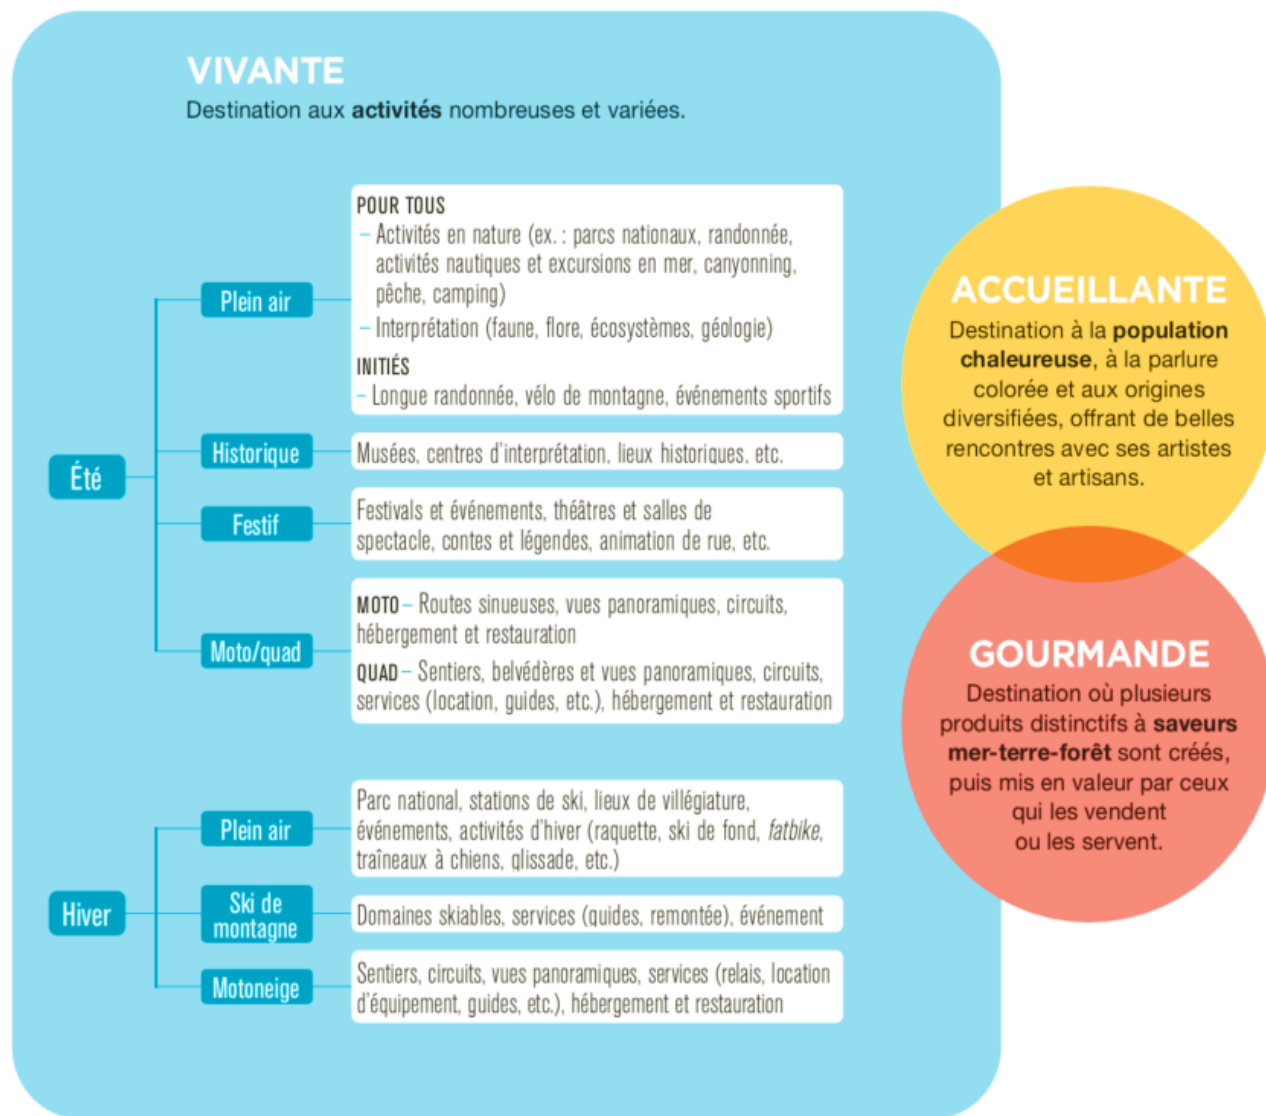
VIVANTE
Destination aux activités nombreuses et variées.

Été

Plein air

POUR TOUS
– Activités en nature (ex. : parcs nationaux, randonnée, activités nautiques et excursions en mer, canyonning, pêche, camping)
– Interprétation (faune, flore, écosystèmes, géologie)
INITIÉS
– Longue randonnée, vélo de montagne, événements sportifs

Historique

Musées, centres d'interprétation, lieux historiques, etc.

Festif

Festivals et événements, théâtres et salles de spectacle, contes et légendes, animation de rue, etc.

Moto/quad

MOTO – Routes sinueuses, vues panoramiques, circuits, hébergement et restauration
QUAD – Sentiers, belvédères et vues panoramiques, circuits, services (location, guides, etc.), hébergement et restauration

Hiver

Plein air

Parc national, stations de ski, lieux de villégiature, événements, activités d'hiver (raquette, ski de fond, fatbike, traîneaux à chiens, glissade, etc.)

Ski de montagne

Domaines skiables, services (guides, remontée), événement

Motoneige

Sentiers, circuits, vues panoramiques, services (relais, location d'équipement, guides, etc.), hébergement et restauration

ACCUEILLANTE
Destination à la population chaleureuse, à la parlure colorée et aux origines diversifiées, offrant de belles rencontres avec ses artistes et artisans.

GOURMANDE
Destination où plusieurs produits distinctifs à saveurs mer-terre-forêt sont créés, puis mis en valeur par ceux qui les vendent ou les servent.